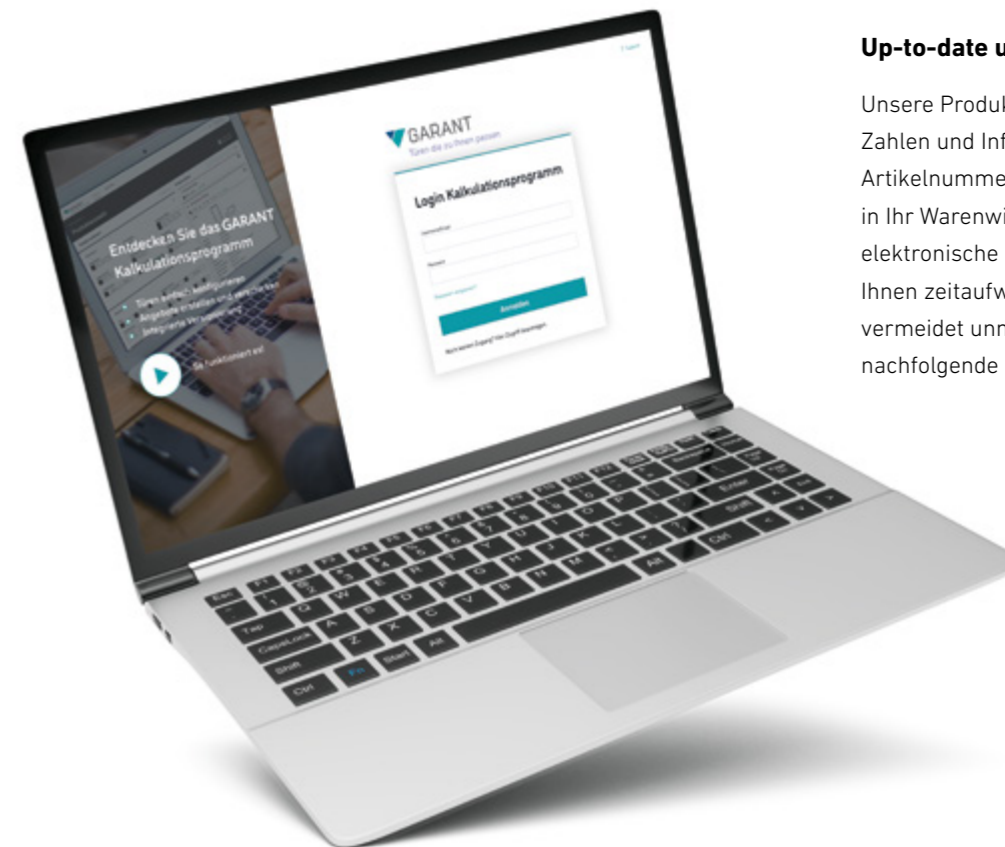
Entdecken Sie das GARANT Kalkulationsprogramm

Türen einfach konfigurieren

Angebote erstellen und verschicken

Integrierte Versandverfolgung

So funktioniert es!

? Support

GARANT

Türen die zu Ihnen passen

Login Kalkulationsprogramm

Benutzername

Passwort

Passwort vergessen?

Anmelden

Noch keinen Zugang? Hier Zugriff beantragen

Esc F1 F2 F3 F4 F5 F6 F7 F8 F9 F10 F11 F12

Tab Q W E R T Y U I O P

CapsLock A S D F G H J K L

Shift Z X C V B N M

Ctrl Fn Start Alt Alt Ctrl

Enter Shift

Up-to-date u

Unsere Produk
Zahlen und Inf
Artikelnumme
in Ihr Warenwi
elektronische
Ihnen zeitaufw
vermeidet unn
nachfolgende